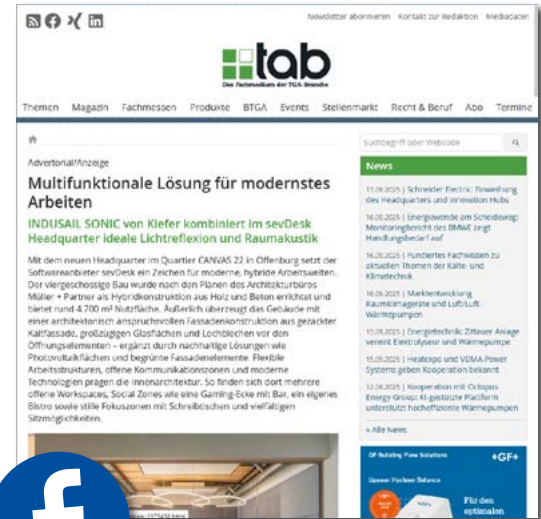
Newsletter abonnieren Kontakt zur Redaktion Mediadaten

tab
Das Fachmedium der TGA-Branche

Themen Magazin Fachmessen Produkte BTGA Events Stellenmarkt Recht & Beruf Abo Termine

Advertorial/Anzeige

Multifunktionale Lösung für modernstes Arbeiten

INDUSAIL SONIC von Kiefer kombiniert im sevDesk Headquarter ideale Lichtreflexion und Raumakustik

Mit dem neuen Headquarter im Quartier CANVAS 22 in Offenburg setzt der Softwareanbieter sevDesk ein Zeichen für moderne, hybride Arbeitsweisen. Der viergeschossige Bau wurde nach den Plänen des Architekturbüros Müller + Partner als Hybridkonstruktion aus Holz und Beton errichtet und bietet rund 4.700 m² Nutzfläche. Äußerlich überzeugt das Gebäude mit einer architektonisch anspruchsvollen Fassadenkonstruktion aus gezackter Kaltfassade, großzügigen Glasflächen und Lochblechen vor den Öffnungselementen – ergänzt durch nachhaltige Lösungen wie Photovoltaikflächen und begrünte Fassadenelemente. Flexible Arbeitsstrukturen, offene Kommunikationszonen und moderne Technologien prägen die Innenarchitektur. So finden sich dort mehrere offene Workspaces, Social Zones wie eine Gaming-Ecke mit Bar, ein eigenes Bistro sowie stille Fokuszonen mit Schreibtischen und vielfältigen Sitzmöglichkeiten.

Suchbegriff oder Webcode

News

17.06.2025 | Schneider Electric: Einweihung des Headquarters und Innovation Hubs

16.06.2025 | Energiewende am Scheideweg: Monitoringbericht des BMWE zeigt Handlungsbedarf auf

16.06.2025 | Fundiertes Fachwissen zu aktuellen Themen der Kälte- und Klimatechnik

16.06.2025 | Marktentwicklung Raumklimageräte und Luft/Luft-Wärmepumpen

15.06.2025 | Energietechnik: Zittauer Anlage vereint Elektrolyseur und Wärmepumpe

15.06.2025 | Heatxpo und VDMA Power Systems geben Kooperation bekannt

12.06.2025 | Kooperation mit Octopus Energy Group: KI-gestützte Plattform unterstützt hocheffiziente Wärmepumpen

» Alle News

GF Building Flow Solutions +GF+

Uponor Fluvium Balance

Für den optimalen